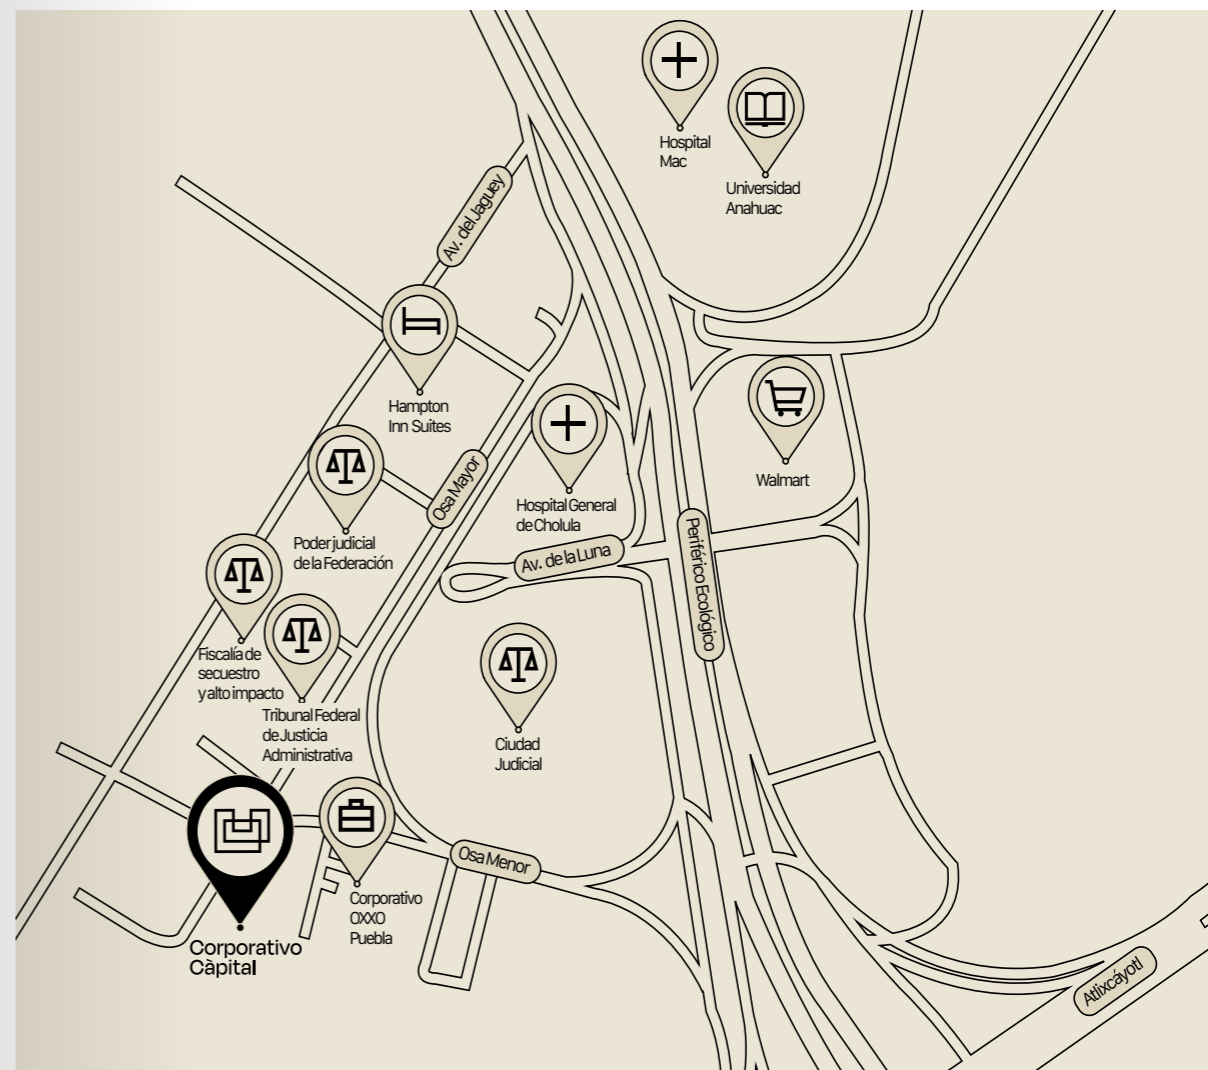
Hospital Mac

Universidad Anahuac

Av. del Jaguey

Hampton Inn Suites

Walmart

Hospital General de Cholula

Osa Mayor

Poder judicial de la Federación

Av. de la Luna

Periférico Ecológico

Fiscalía de secuestro y alto impacto

Tribunal Federal de Justicia Administrativa

Ciudad Judicial

Osa Menor

Corporativo OXXO Puebla

Corporativo Càpital

Atlixcáyotl